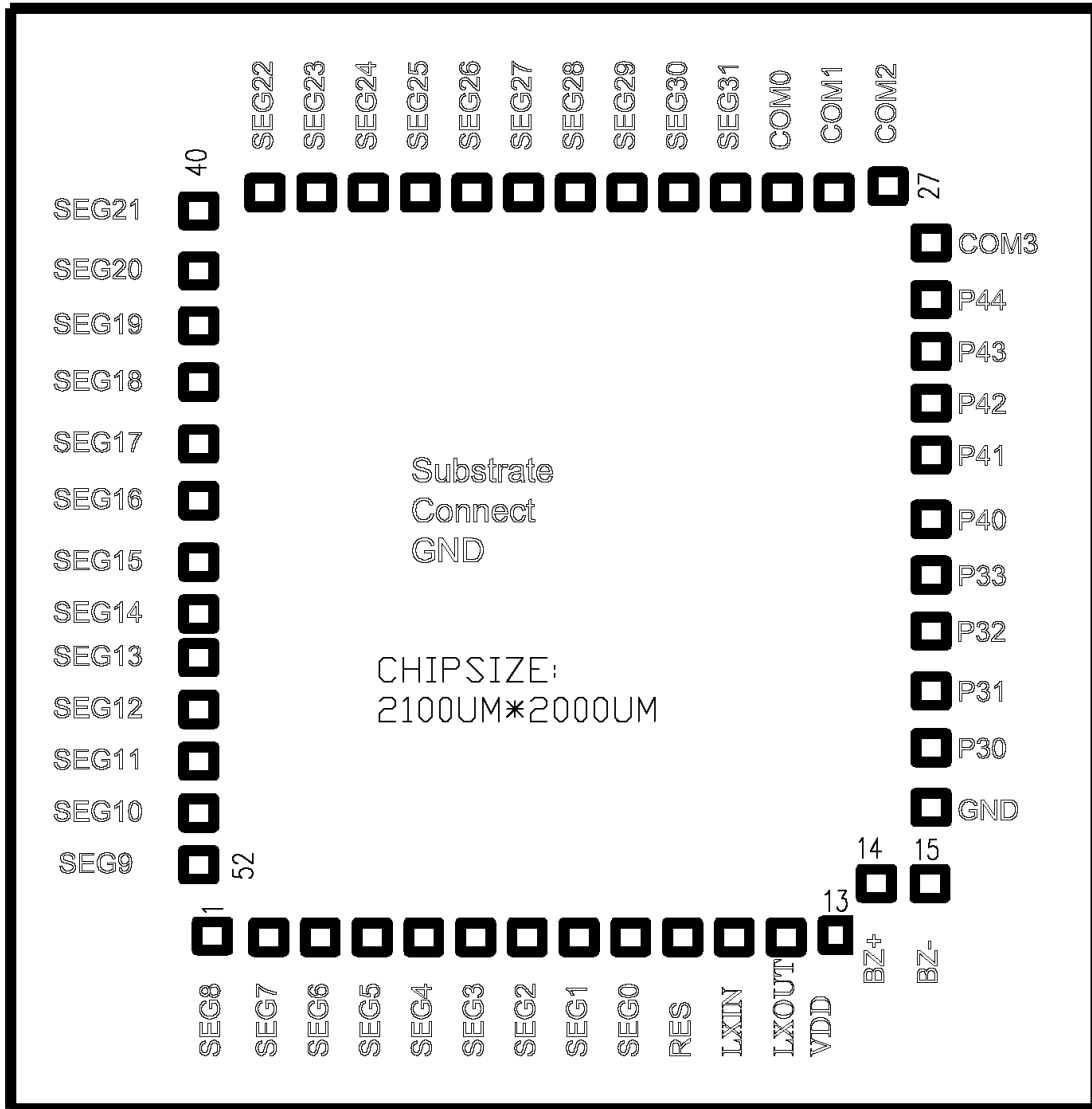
SEG22 SEG23 SEG24 SEG25 SEG26 SEG27 SEG28 SEG29 SEG30 SEG31 COM0 COM1 COM2

40

27

SEG21
SEG20
SEG19
SEG18
SEG17
SEG16
SEG15
SEG14
SEG13
SEG12
SEG11
SEG10
SEG9

52

COM3
P44
P43
P42
P41
P40
P33
P32
P31
P30
GND

Substrate
Connect
GND

CHIPSIZE:
2100UM*2000UM

14 15

13

1

SEG8 SEG7 SEG6 SEG5 SEG4 SEG3 SEG2 SEG1 SEG0 RES LXIN LXOUT VDD BZ+ BZ-